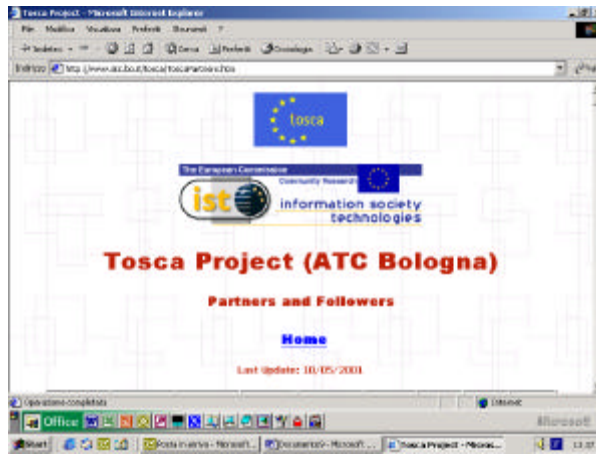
Tosca Project - Microsoft Internet Explorer

File Modifica Visualizza Preferiti Strumenti ?

Indietro Cerca Preferiti Cronologia

Indirizzo http://www.atc.bo.it/tosca/ToscaPartners.htm

tosca

The European Commission

Community Research

ist

information society technologies

Tosca Project (ATC Bologna)

Partners and Followers

Home

Last Update: 10/05/2001

Operazione completata

Internet

Office

Microsoft

Start

Posta in arrivo - Microsoft...

Documento1 - Microsoft ...

Tosca Project - Microso...

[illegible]